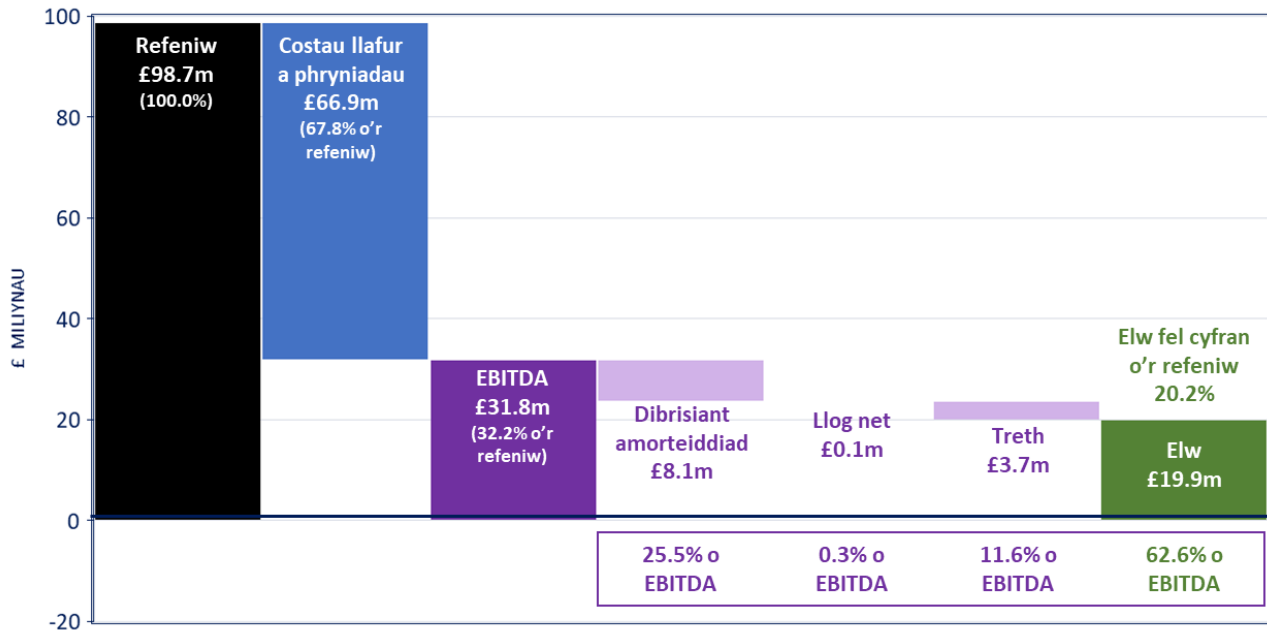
100
80
60
40
20
0
-20

£ MILIYNAU

Refeniw
£98.7m
(100.0%)

Costau llafur a phryniadau
£66.9m
(67.8% o'r refeniw)

EBITDA
£31.8m
(32.2% o'r refeniw)

Dibrisiant amorteiddiad
£8.1m

Llog net
£0.1m

Treth
£3.7m

Elw fel cyfran o'r refeniw
20.2%

Elw
£19.9m

25.5% o EBITDA

0.3% o EBITDA

11.6% o EBITDA

62.6% o EBITDA